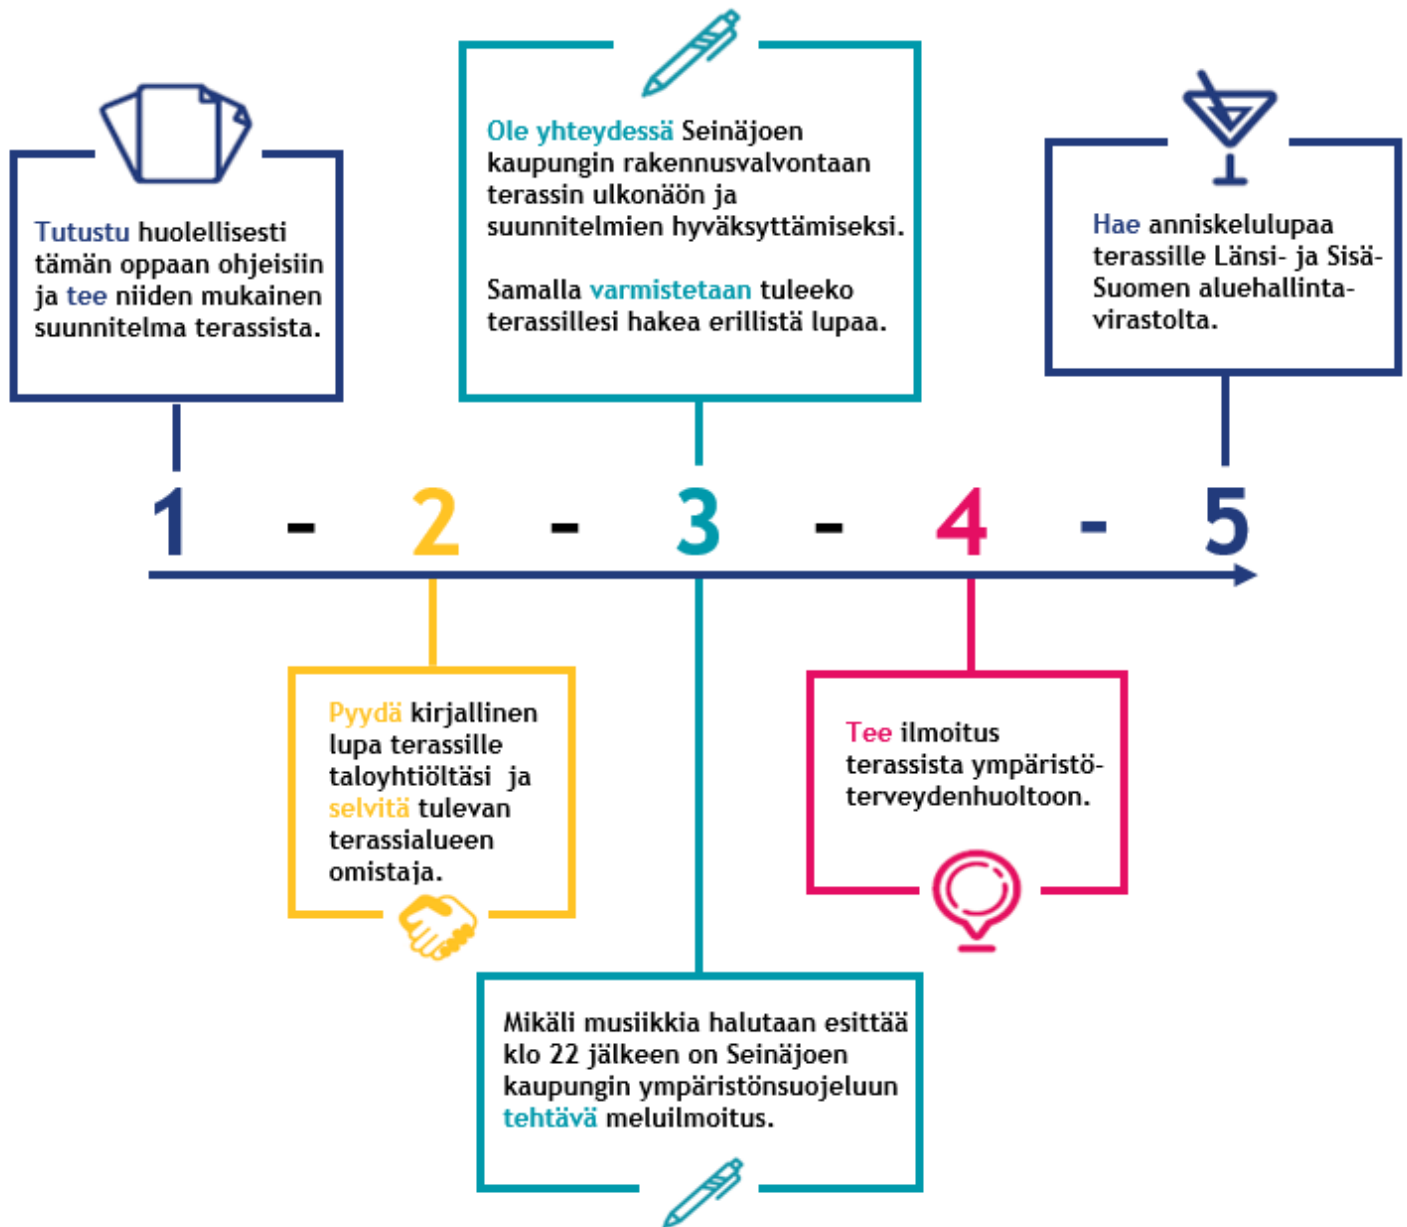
Tutustu huolellisesti tämän oppaan ohjeisiin ja tee niiden mukainen suunnitelma terassista.

Ole yhteydessä Seinäjoen kaupungin rakennusvalvontaan terassin ulkonäön ja suunnitelmien hyväksyttämiseksi.

Samalla varmistetaan tuleeko terassillesi hakea erillistä lupaa.

Hae anniskelulupaa terassille Länsi- ja Sisä-Suomen aluehallintavirastolta.

1 - 2 - 3 - 4 - 5

Pyydä kirjallinen lupa terassille taloyhtiöltäsi ja selvitä tulevan terassialueen omistaja.

Tee ilmoitus terassista ympäristöterveydenhuoltoon.

Mikäli musiikkia halutaan esittää klo 22 jälkeen on Seinäjoen kaupungin ympäristönsuojeluun tehtävä meluilmoitus.